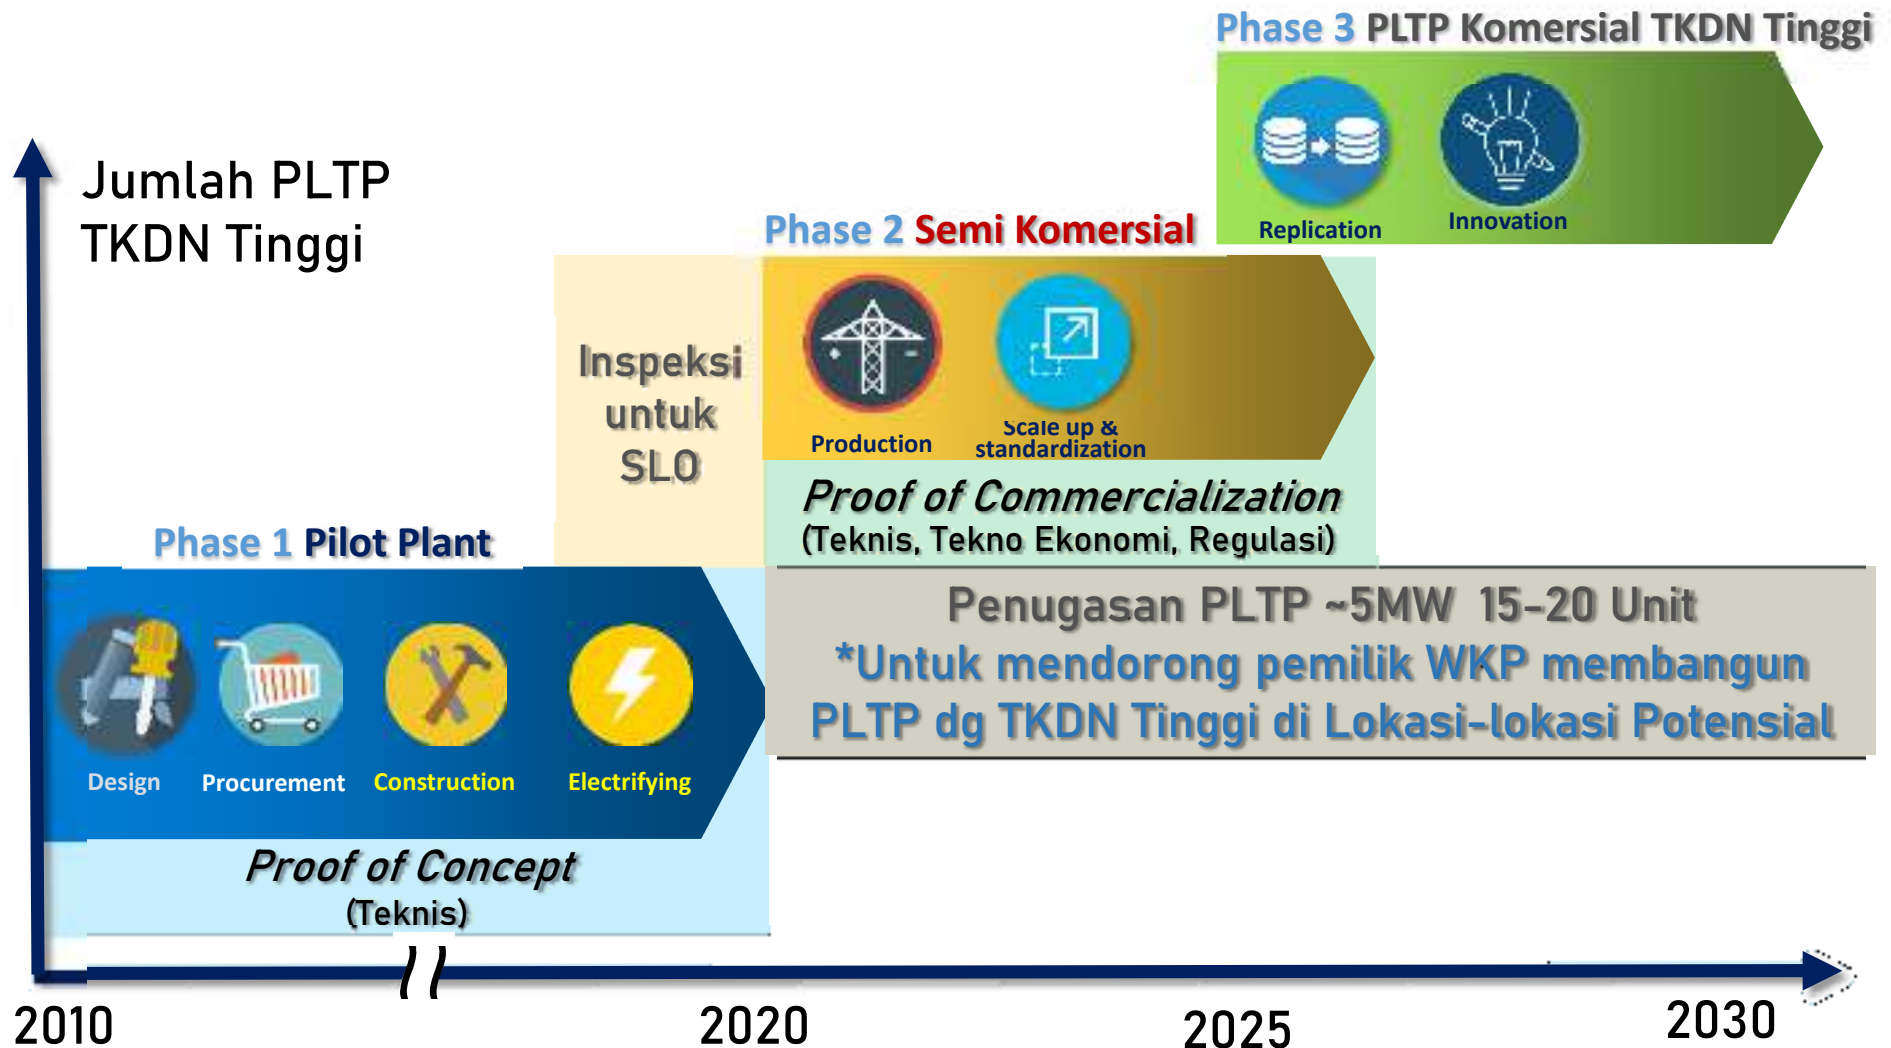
Phase 3 PLTP Komersial TKDN Tinggi

Replication

Innovation

Jumlah PLTP TKDN Tinggi

Phase 2 Semi Komersial

Inspeksi untuk SLO

Production

Scale up & standardization

Proof of Commercialization

(Teknis, Tekno Ekonomi, Regulasi)

Phase 1 Pilot Plant

Design

Procurement

Construction

Electrifying

Proof of Concept

(Teknis)

Penugasan PLTP ~5MW 15-20 Unit

*Untuk mendorong pemilik WKP membangun PLTP dg TKDN Tinggi di Lokasi-lokasi Potensial

2010

2020

2025

2030